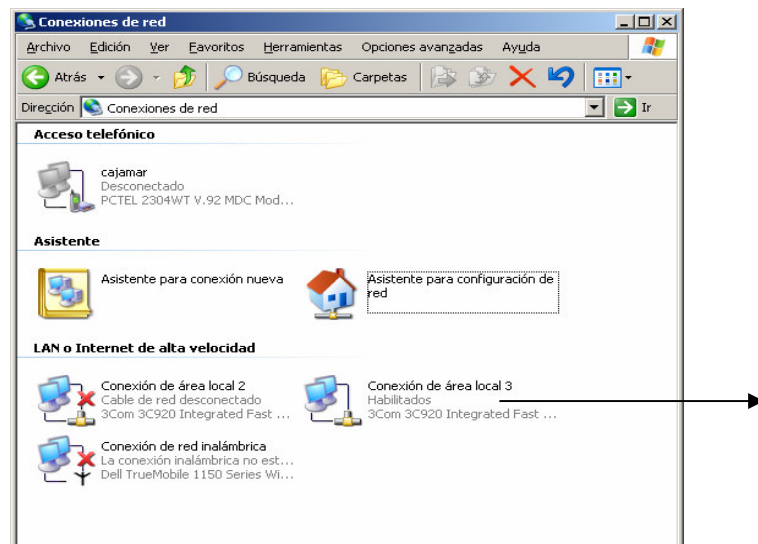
Conexiones de red

Archivo Edición Ver Favoritos Herramientas Opciones avanzadas Ayuda

Atrás Búsqueda Carpetas

Dirección Conexiones de red Ir

Acceso telefónico

cajamar
Desconectado
PCTEL 2304WT V.92 MDC Mod...

Asistente

Asistente para conexión nueva

Asistente para configuración de red

LAN o Internet de alta velocidad

Conexión de área local 2
Cable de red desconectado
3Com 3C920 Integrated Fast ...

Conexión de área local 3
Habilitados
3Com 3C920 Integrated Fast ...

Conexión de red inalámbrica
La conexión inalámbrica no est...
Dell TrueMobile 1150 Series Wi...